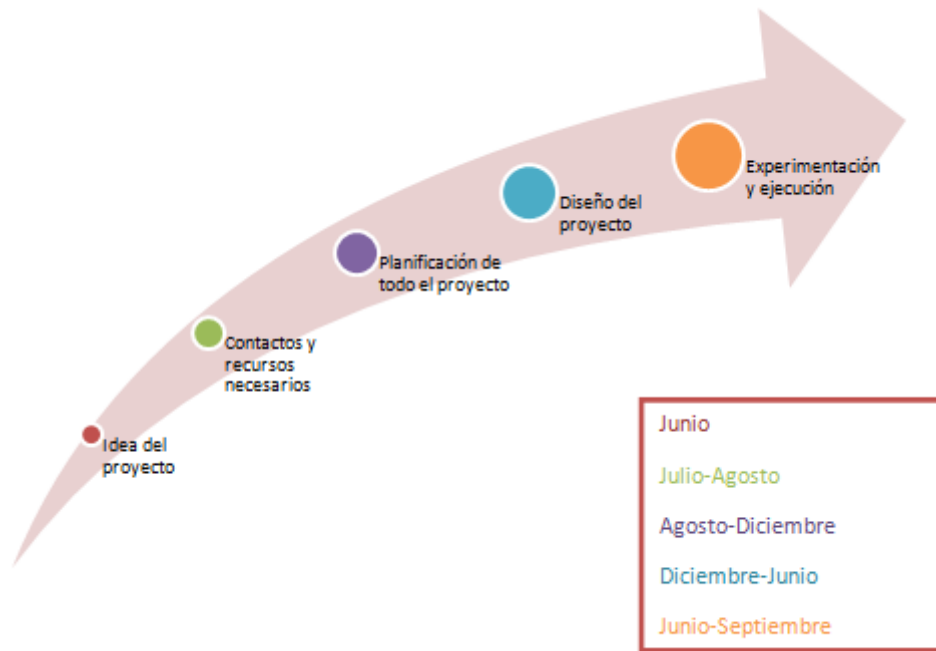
Idea del proyecto

Contactos y recursos necesarios

Planificación de todo el proyecto

Diseño del proyecto

Experimentación y ejecución

Junio

Julio-Agosto

Agosto-Diciembre

Diciembre-Junio

Junio-Septiembre